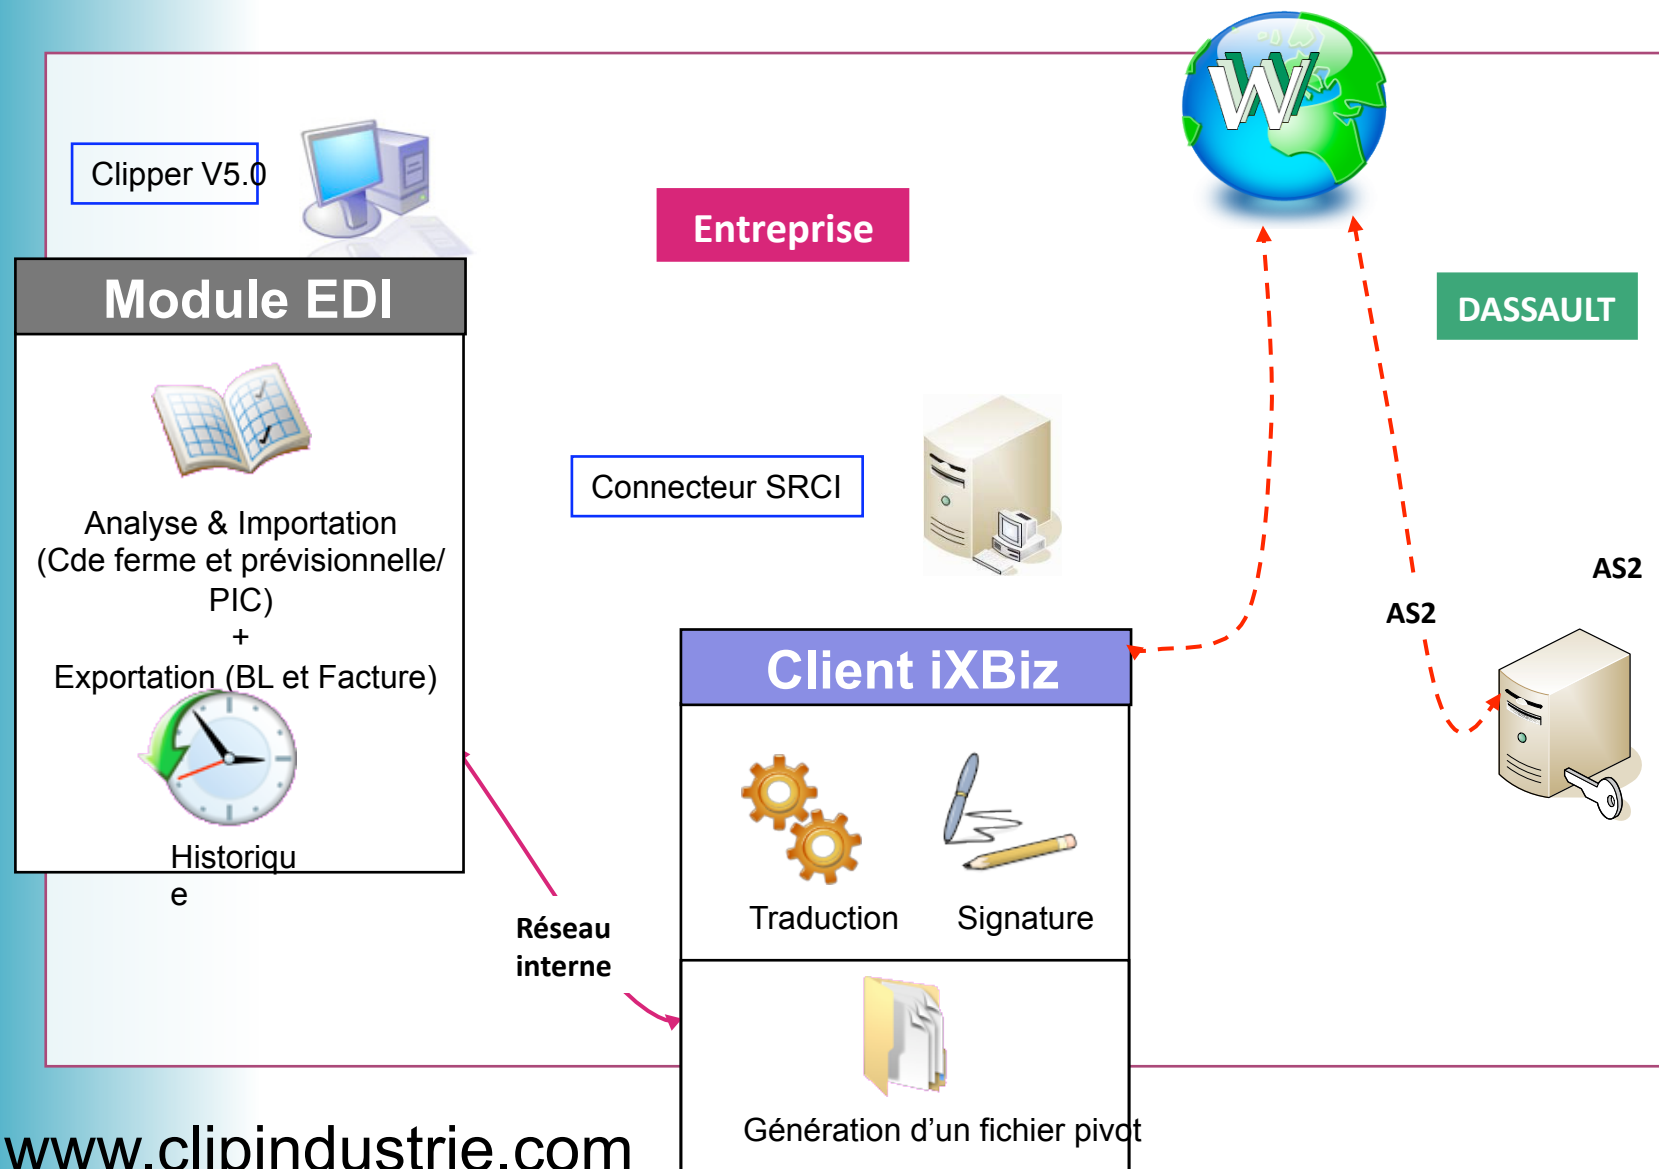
Clipper V5.0

Entreprise

DASSAULT

Module EDI

Analyse & Importation (Cde ferme et prévisionnelle/ PIC) + Exportation (BL et Facture)

Historique

Connecteur SRCI

AS2

AS2

Client iXBiz

Traduction

Signature

Réseau interne

Génération d'un fichier pivot

www.clipindustrie.com